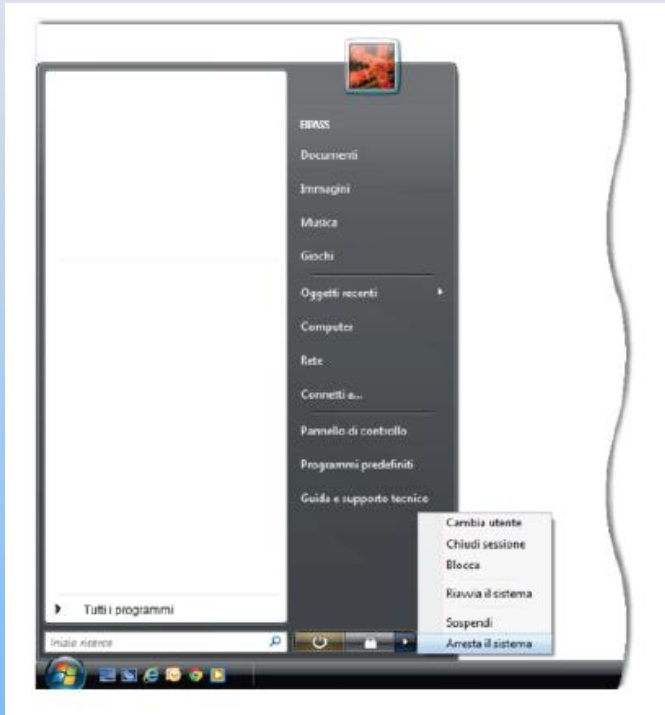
EIPASS
Documenti
Immagini
Musica
Giochi
Oggetti recenti
Computer
Rete
Connetti a...
Pannello di controllo
Programmi predefiniti
Guida e supporto tecnico

Tutti i programmi
Inizia ricerca

Cambia utente
Chiudi sessione
Blocca
Riavvia il sistema
Sospendi
Arresta il sistema